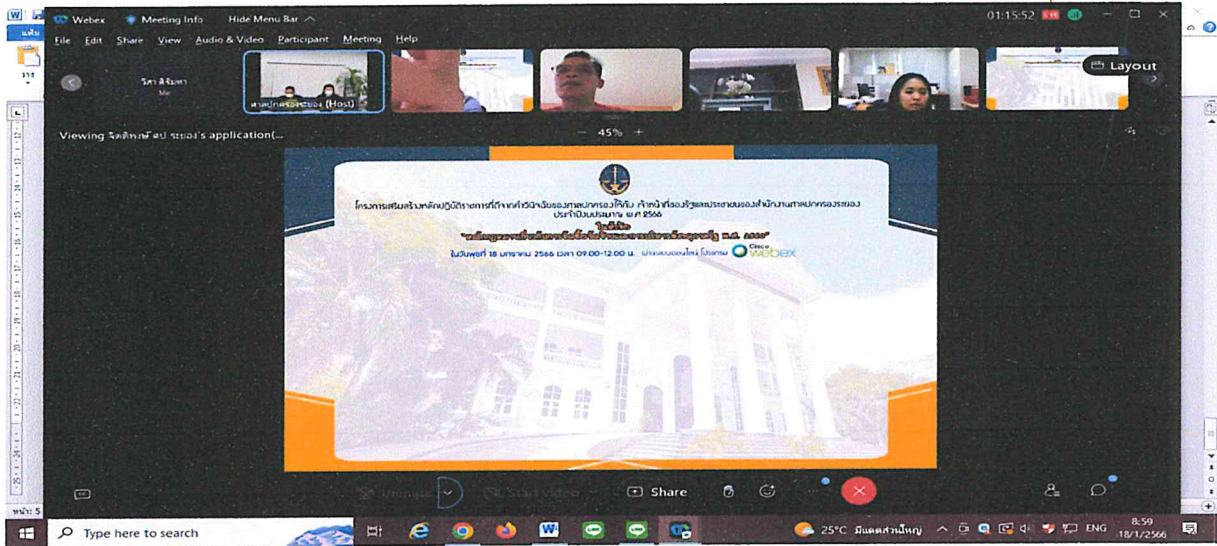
Webex Meeting Info Hide Menu Bar

01:15:52

File Edit Share View Audio & Video Participant Meeting Help

วิภา สิจินดา
Me

ศาลปกครองระยอง (Host)

Layout

Viewing จิตติพงษ์ ศป ระยอง's application(...

45%

โครงการเสริมสร้างหลักปฏิบัติราชการที่ดีจากคำวินิจฉัยของศาลปกครองให้กับ เจ้าหน้าที่ของรัฐและประชาชนของสำนักงานศาลปกครองระยอง ประจำปีงบประมาณ พ.ศ. 2566

หัวข้อ

"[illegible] พ.ศ. 2562"

ในวันพุธที่ 18 มกราคม 2566 เวลา 09.00-12.00 น. ผ่านระบบออนไลน์ โปรแกรม Cisco webex

Unmute Start video Share

Type here to search

25°C มีแดดส่วนใหญ่ ENG 8:59 18/1/2566

หน้า: 5